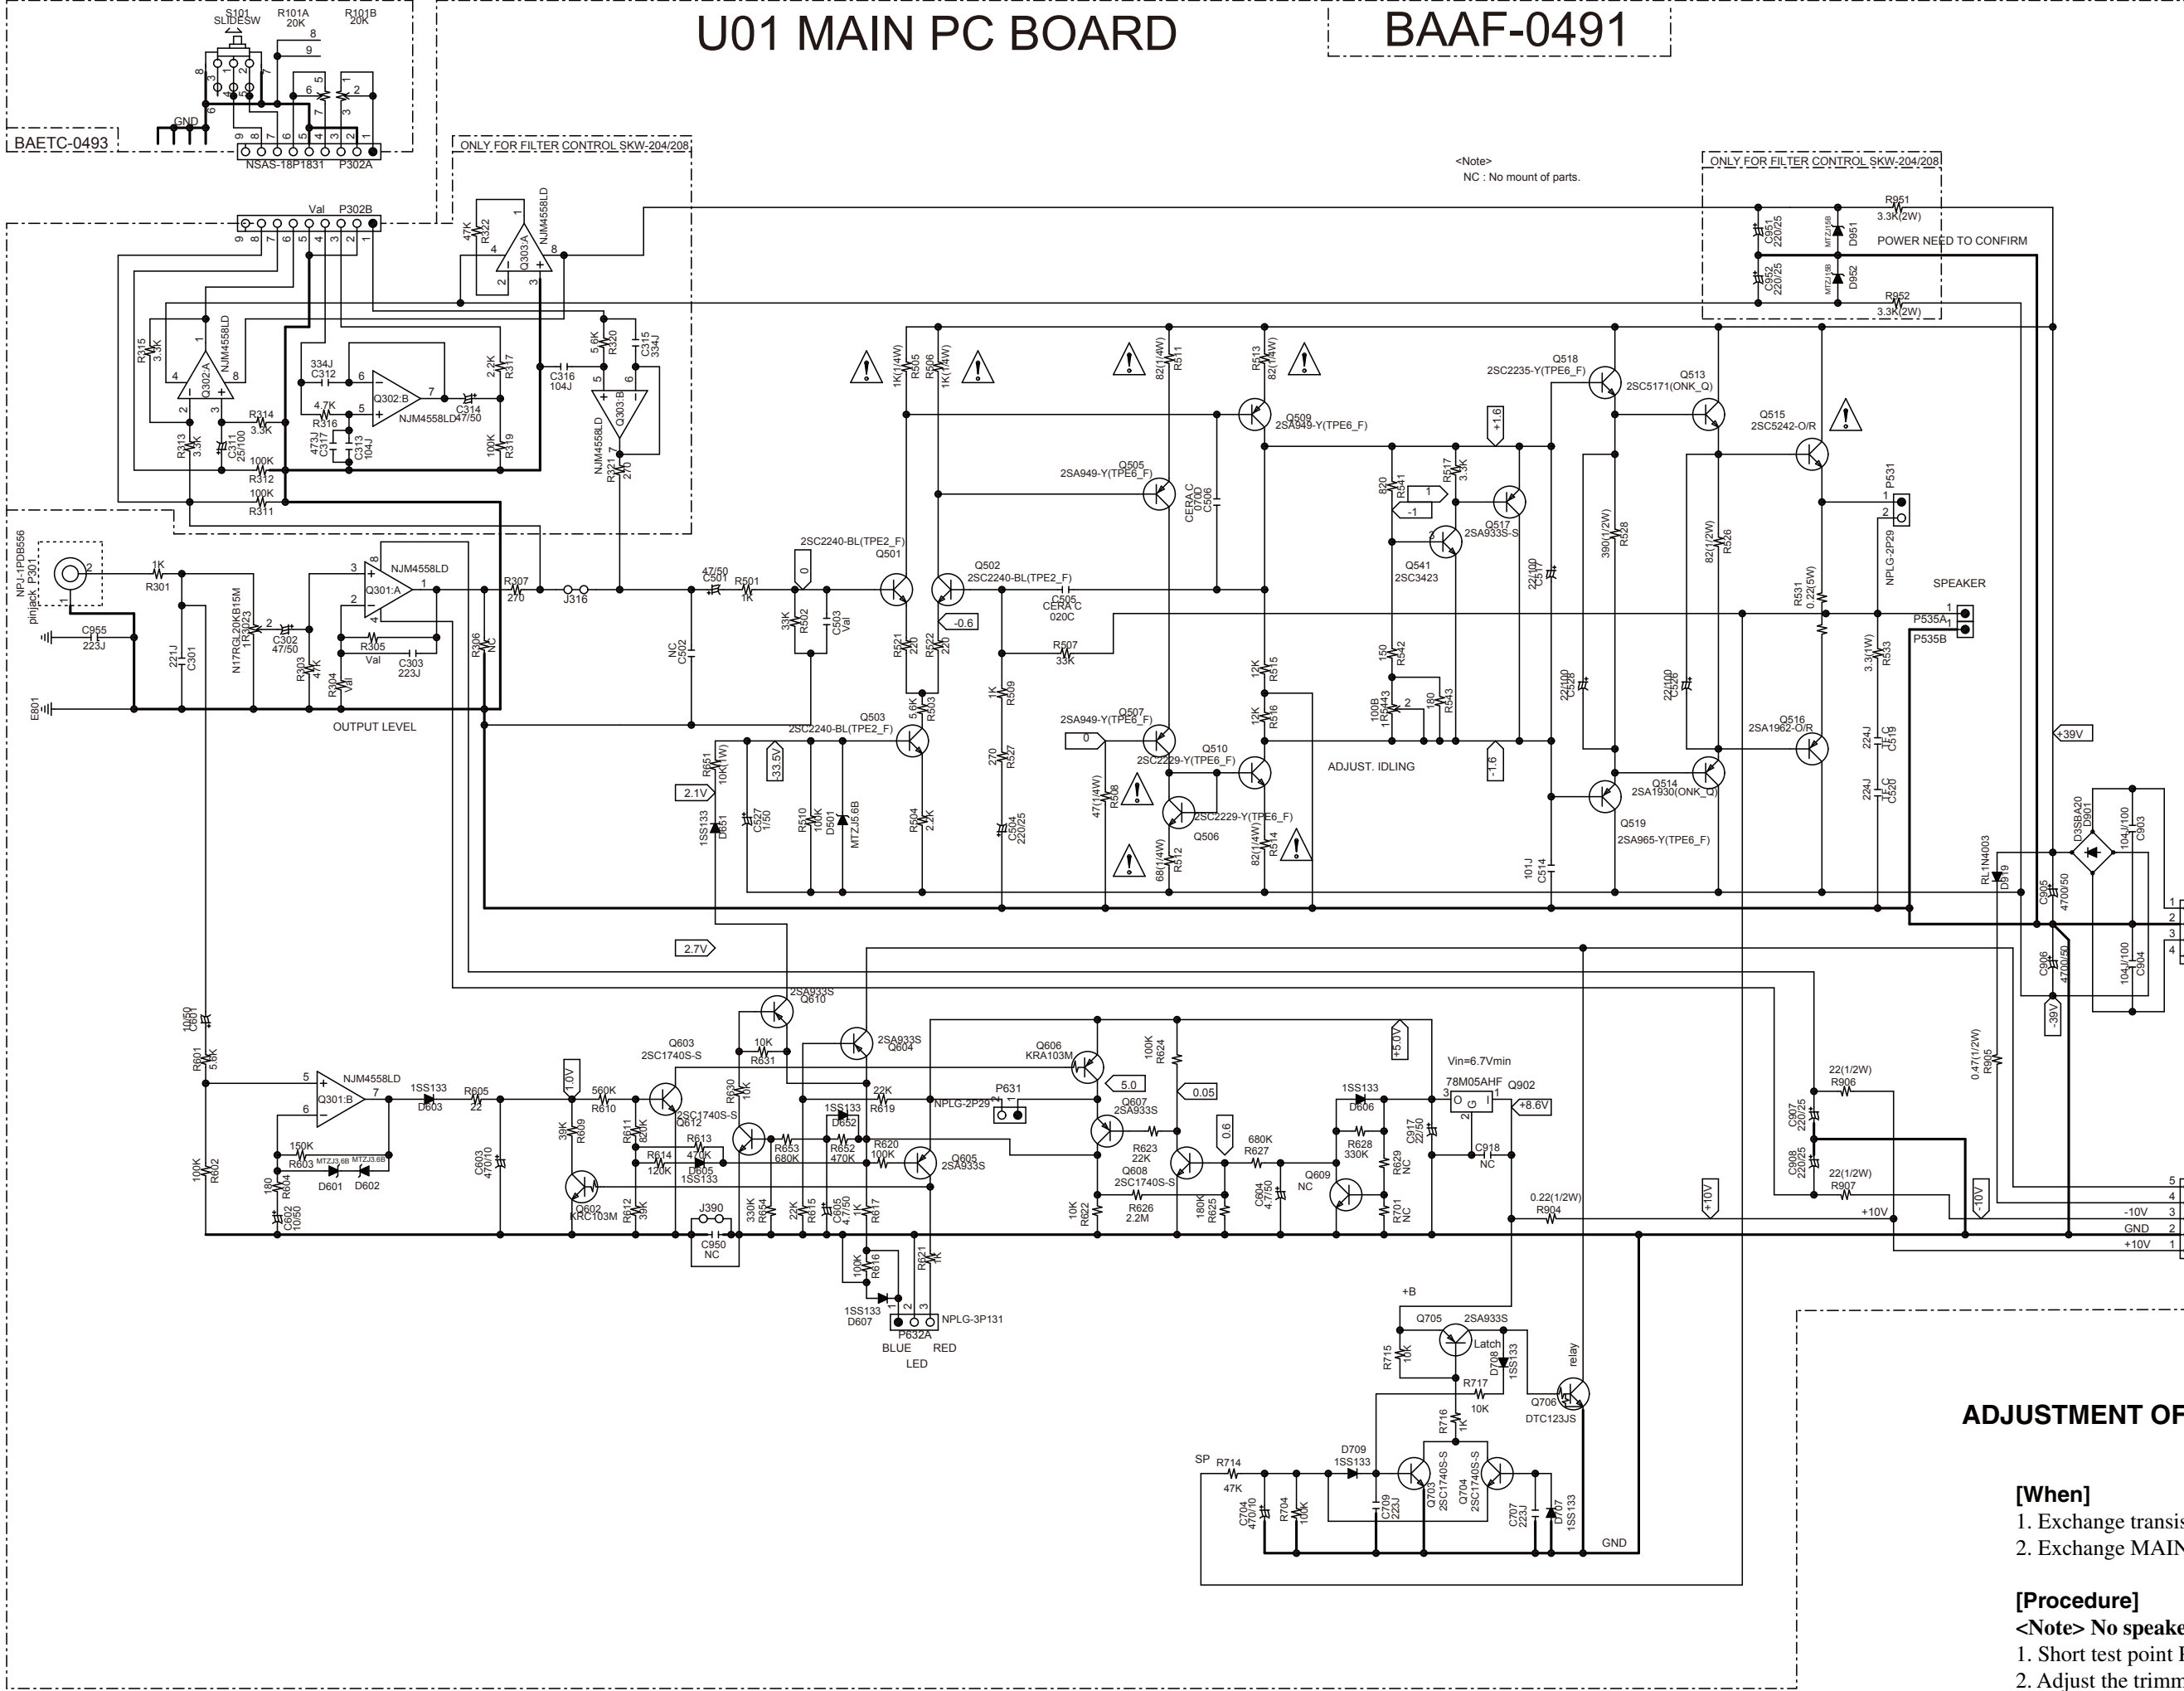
U01 MAIN PC BOARD

BAAF-0491

S101 SLIDESW
R101A 20K
R101B 20K
GND
BAETC-0493
NSAS-18P1831 P302A
Val P302B

ONLY FOR FILTER CONTROL SKW-204/208

<Note>
NC : No mount of parts.

ONLY FOR FILTER CONTROL SKW-204/208
R951 3.3K(2W)
C951 220/25
D951
POWER NEED TO CONFIRM
C952 220/25
D952
R952 3.3K(2W)

R322 47K
Q303:A NJM4558LD
R315 3.3K
Q302:A NJM4558LD
R314 3.3K
C311 25/100
R313 3.3K
R312 100K
R311 100K
C312 334J
R316 4.7K
Q302:B NJM4558LD
C314 47/50
C317 473J
C313 104J
R317 2.2K
R319 100K
C316 104J
R320 5.6K
C315 334J
Q303:B NJM4558LD
R321 270

R505 1K(1/4W)
R506 1K(1/4W)
R511 82(1/4W)
R513 82(1/4W)
Q509 2SA949-Y(TPE6_F)
Q505 2SA949-Y(TPE6_F)
C506 CERA C 0700
Q518 2SC2235-Y(TPE6_F)
Q513 2SC5171(ONK_Q)
Q515 2SC5242-O/R
+1.6
R541 820
R517 3.3K
Q517 2SA933S-S
Q541 2SC3423
R528 390(1/2W)
R526 82(1/2W)
C517 22/100
P531
NPLG-2P29
SPEAKER
R531 0.22(5W)
P535A
P535B

NPJ-1PD856 pinjack P301
R301 1K
C955 223J
C301 221J
N17RGL20KB15M 1R3023
C302 47/50
R303 47K
R304 Val
OUTPUT LEVEL
Q301:A NJM4558LD
R305 Val
C303 223J
R306 NC
R307 270
J316
E801
C501 47/50
R501 1K
C502 NC
R502 33K
C503 Val
2SC2240-BL(TPE2_F) Q501
Q502 2SC2240-BL(TPE2_F)
R521 220
R522 220
-0.6
C505 CERA C 020C
R507 33K
R509 1K
R527 270
C504 220/25
R503 5.6K
Q503 2SC2240-BL(TPE2_F)
-33.5V
R651 10K(1/W)
2.1V
1SS133 D651
C527 1/50
R510 100K
D501 MTZJ5.6B
R504 2.2K
Q507 2SA949-Y(TPE6_F)
Q510 2SC2229-Y(TPE6_F)
R508 47(1/4W)
Q506 2SC2229-Y(TPE6_F)
R512 68(1/4W)
R514 82(1/4W)
R515 12K
R516 12K
R542 150
1R5043 1008
R543 180
ADJUST. IDLING
-1.6
C528 22/100
C526 22/100
Q514 2SA1930(ONK_Q)
Q519 2SA965-Y(TPE6_F)
C514 101J
Q516 2SA1962-O/R
R533 3.3(1W)
C519 224J
C520 224J
+39V
D919 RL1N4003
D901 D3SBA20
C903 104J/100
C905 4700/50
C906 4700/50
C904 104J/100
-39V
2.7V

C601 10/50
R601 5.6K
Q301:B NJM4558LD
R602 100K
R603 150K
R604 180
C602 10/50
D601 MTZJ3.6B
D602 MTZJ3.6B
D603 1SS133
R605 22
C603 470/10
1.0V
R609 39K
R610 560K
Q603 2SC1740S-S
Q602 KRC103M
R612 39K
R611 820K
R614 120K
R613 470K
D605 1SS133
Q612 2SC1740S-S
R630 10K
R631 10K
2SA933S Q610
2SA933S Q604
R653 680K
R654 330K
J390
C950 NC
R615 22K
C605 4.7/50
R617 1K
D652 1SS133
R652 470K
R619 22K
R620 100K
Q605 2SA933S
R616 100K
D607 1SS133
R621 1K
P632A NPLG-3P131
BLUE RED
LED
NPLG-2P29
P631
Q606 KRA103M
5.0
R624 100K
+5.0V
Q607 2SA933S
R623 22K
Q608 2SC1740S-S
R626 2.2M
R622 10K
0.05
R625 180K
0.6
R627 680K
C604 4.7/50
Q609 NC
D606 1SS133
R628 330K
R629 NC
R701 NC
C917 22/50
Vin=6.7Vmin
78M05AHF Q902
+8.6V
C918 NC
R904 0.22(1/2W)
+10V
C907 220/25
R906 22(1/2W)
C908 220/25
R907 22(1/2W)
+10V
R905 0.47(1/2W)
-10V
-10V
GND
+10V

+B
Q705 2SA933S
Latch
R715 10K
D708 1SS133
R717 10K
relay
Q706 DTC123JS
R716 1K
SP
R714 47K
D709 1SS133
C704 470/10
R704 100K
C709 223J
Q703 2SC1740S-S
Q704 2SC1740S-S
C707 223J
D707 1SS133
GND

ADJUSTMENT OF

[When]
1. Exchange transis
2. Exchange MAIN

[Procedure]
<Note> No speake
1. Short test point
2. Adjust the trimm